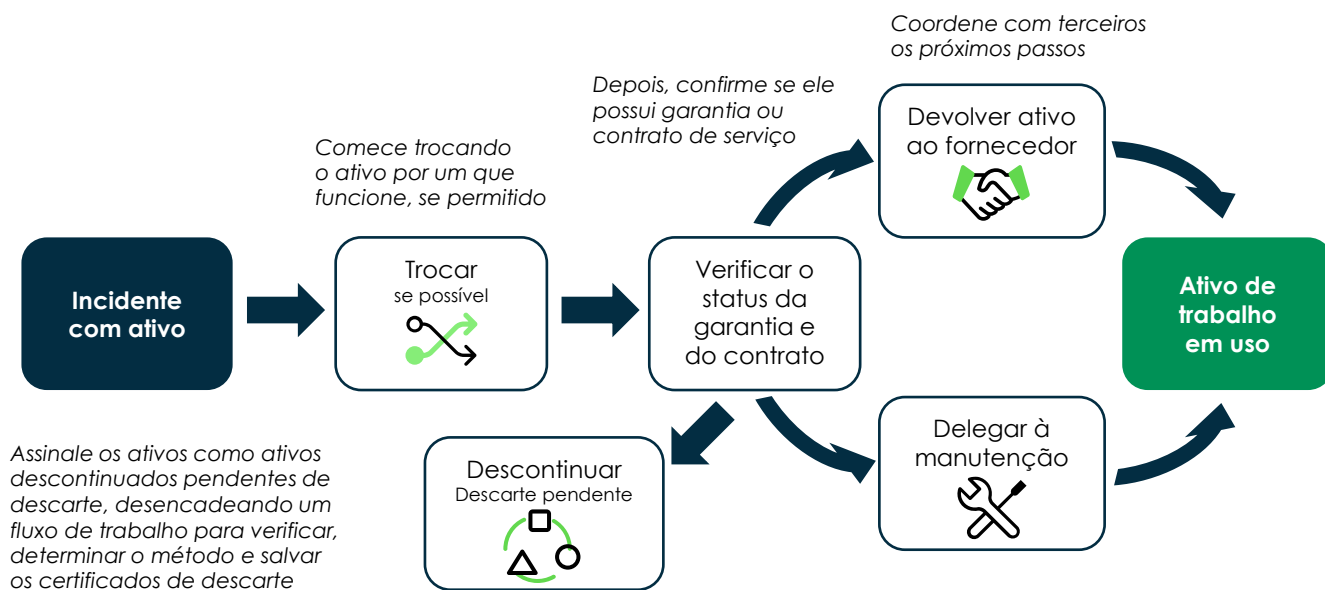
Incidente com ativo

Comece trocando o ativo por um que funcione, se permitido

Trocar
se possível

Depois, confirme se ele possui garantia ou contrato de serviço

Verificar o status da garantia e do contrato

Coordene com terceiros os próximos passos

Devolver ativo ao fornecedor

Ativo de trabalho em uso

Delegar à manutenção

Descontinuar
Descarte pendente

Assinale os ativos como ativos descontinuados pendentes de descarte, desencadeando um fluxo de trabalho para verificar, determinar o método e salvar os certificados de descarte